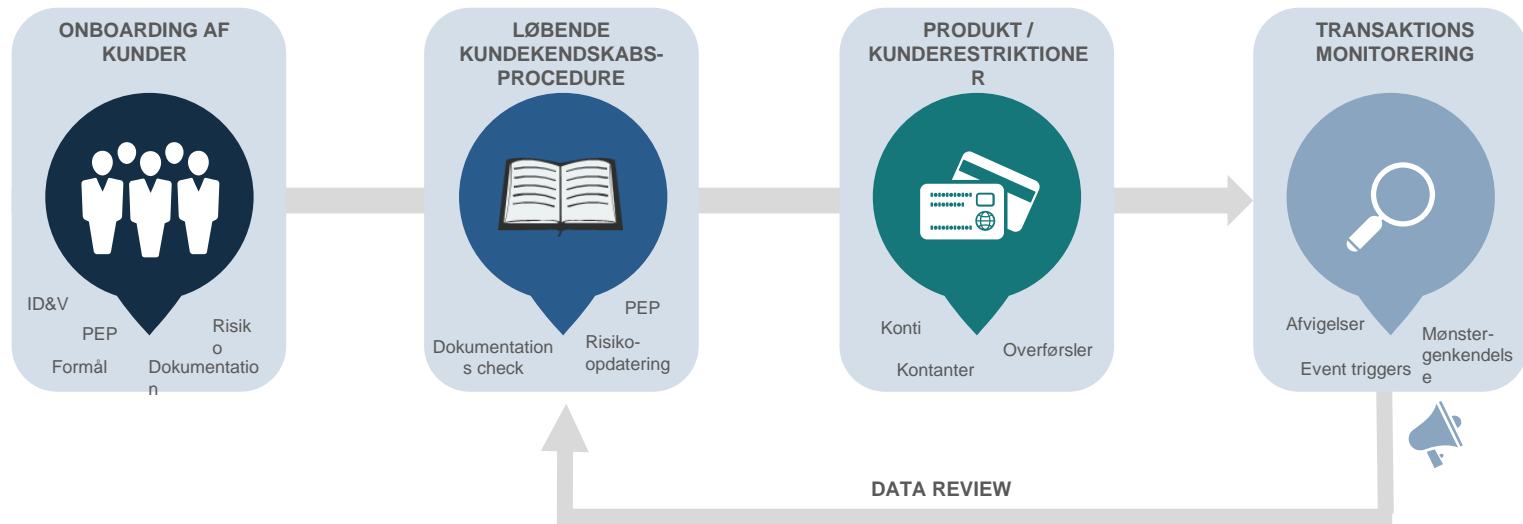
ONBOARDING AF KUNDER

ID&V
PEP
Risiko
Formål
Dokumentation

LØBENDE KUNDEKENDSKABS-PROCEDURE

PEP
Dokumentations check
Risiko-opdatering

PRODUKT / KUNDERESTRIKTIONER

Konti
Overførsler
Kontanter

TRANSAKTIONS MONITORERING

Afvigelser
Mønster-genkendelse
Event triggers

DATA REVIEW